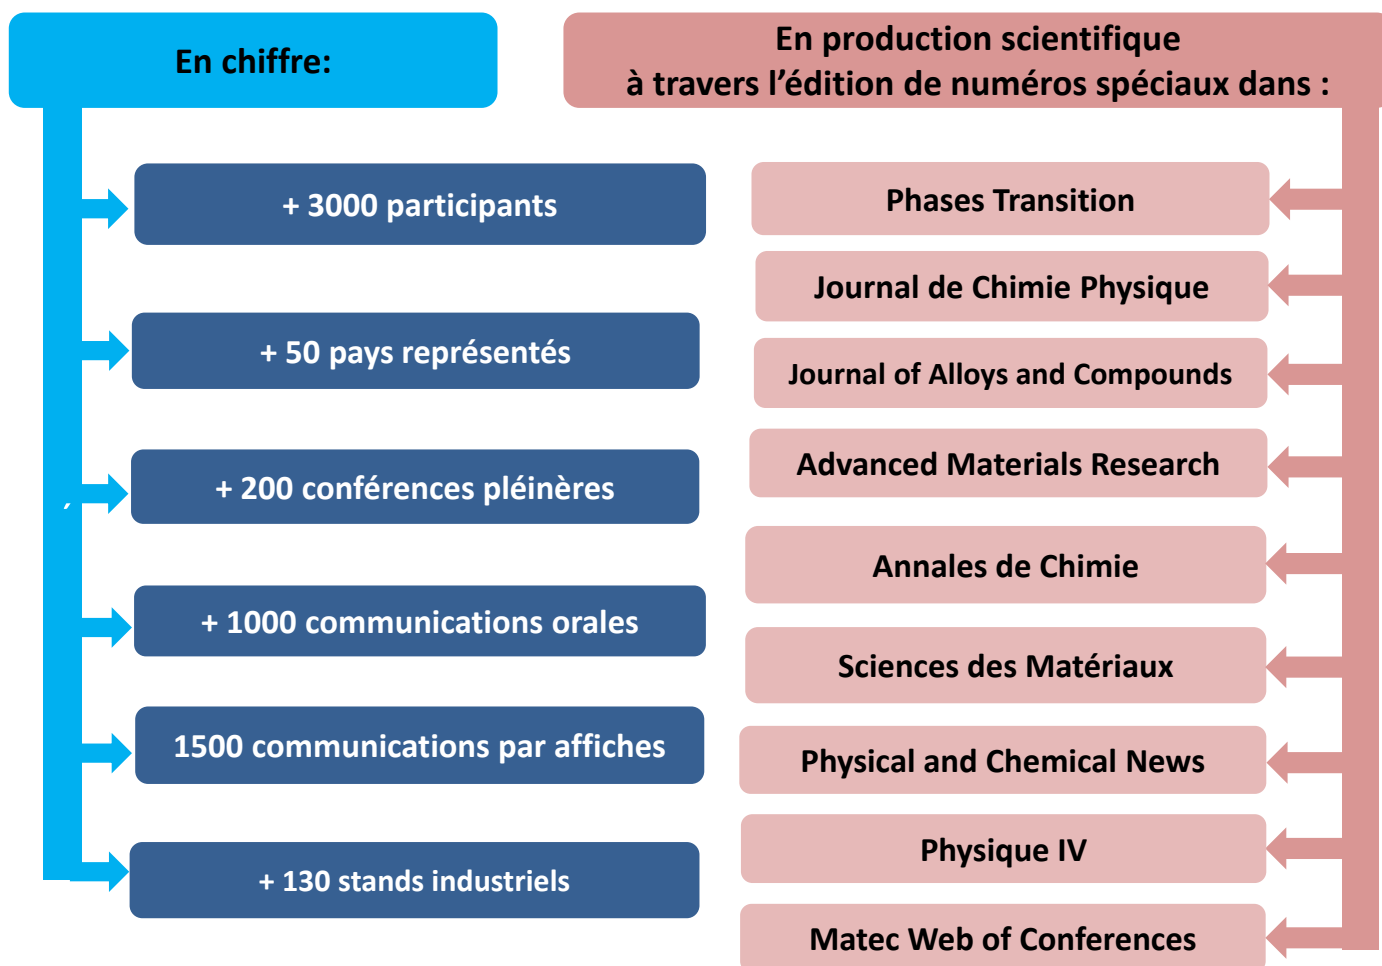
En chiffre:

+ 3000 participants

+ 50 pays représentés

+ 200 conférences plénières

+ 1000 communications orales

1500 communications par affiches

+ 130 stands industriels

En production scientifique à travers l'édition de numéros spéciaux dans :

Phases Transition

Journal de Chimie Physique

Journal of Alloys and Compounds

Advanced Materials Research

Annales de Chimie

Sciences des Matériaux

Physical and Chemical News

Physique IV

Matec Web of Conferences